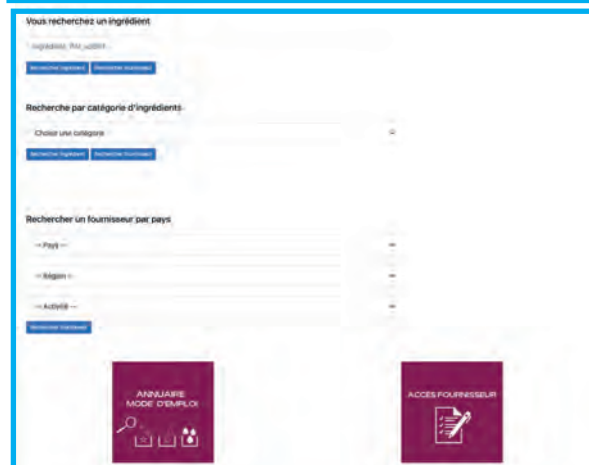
Vous recherchez un ingrédient

Ingrédient, INCI, additif...

Recherche Ingrédient Rechercher fournisseur

Recherche par catégorie d'ingrédients

Choisir une catégorie

Recherche Ingrédient Rechercher fournisseur

Rechercher un fournisseur par pays

-- Pays --

-- Région --

-- Activité --

Rechercher fournisseur

ANNUAIRE MODE D'EMPLOI

ACCES FOURNISSEUR